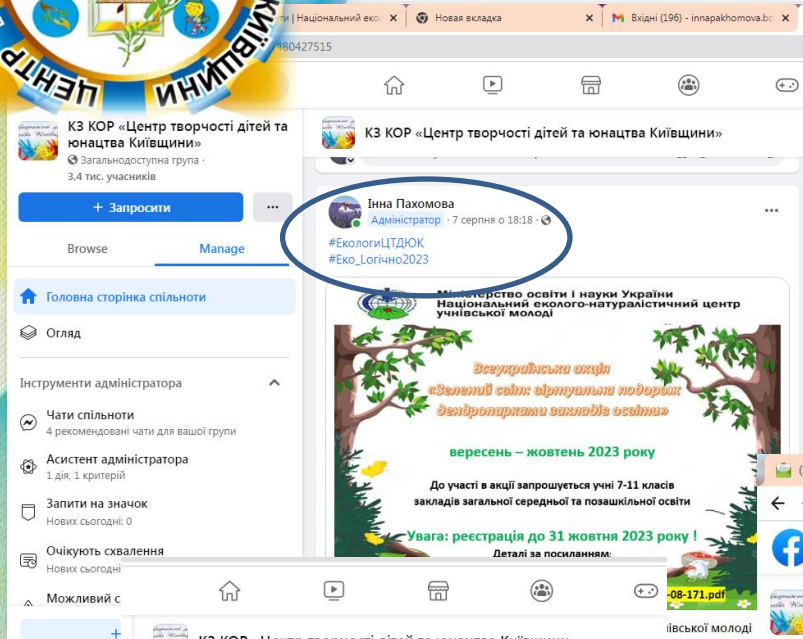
ЦЕНТР ... КИЇВЩИНИ

ти | Національний еко... × Новая вкладка × Вхідні (196) - innapakhomova.bc ×

480427515

КЗ КОР «Центр творчості дітей та юнацтва Київщини»
Загальнодоступна група
3,4 тис. учасників

+ Запросити
...

Browse
Manage

Головна сторінка спільноти
Огляд

Інструменти адміністратора

Чати спільноти
4 рекомендовані чати для вашої групи

Асистент адміністратора
1 дія, 1 критерій

Запити на значок
Нових сьогодні: 0

Очікують схвалення
Нових сьогодні

Можливий с

КЗ КОР «Центр творчості дітей та юнацтва Київщини»

Інна Пахомова
Адміністратор · 7 серпня о 18:18 ·
#ЕкологиЦТДЮК
#Еко_Логічно2023

Міністерство освіти і науки України
Національний еколого-натуралістичний центр учнівської молоді

Всеукраїнська акція
«Зелений світ: віртуальна подорож дендропарками закладів освіти»

вересень – жовтень 2023 року

До участі в акції запрошується учні 7-11 класів закладів загальної середньої та позашкільної освіти

Увага: реєстрація до 31 жовтня 2023 року !
Деталі за посиланням:

-08-171.pdf

КЗ КОР «Центр творчості дітей та юнацтва Київщини»
івської молоді